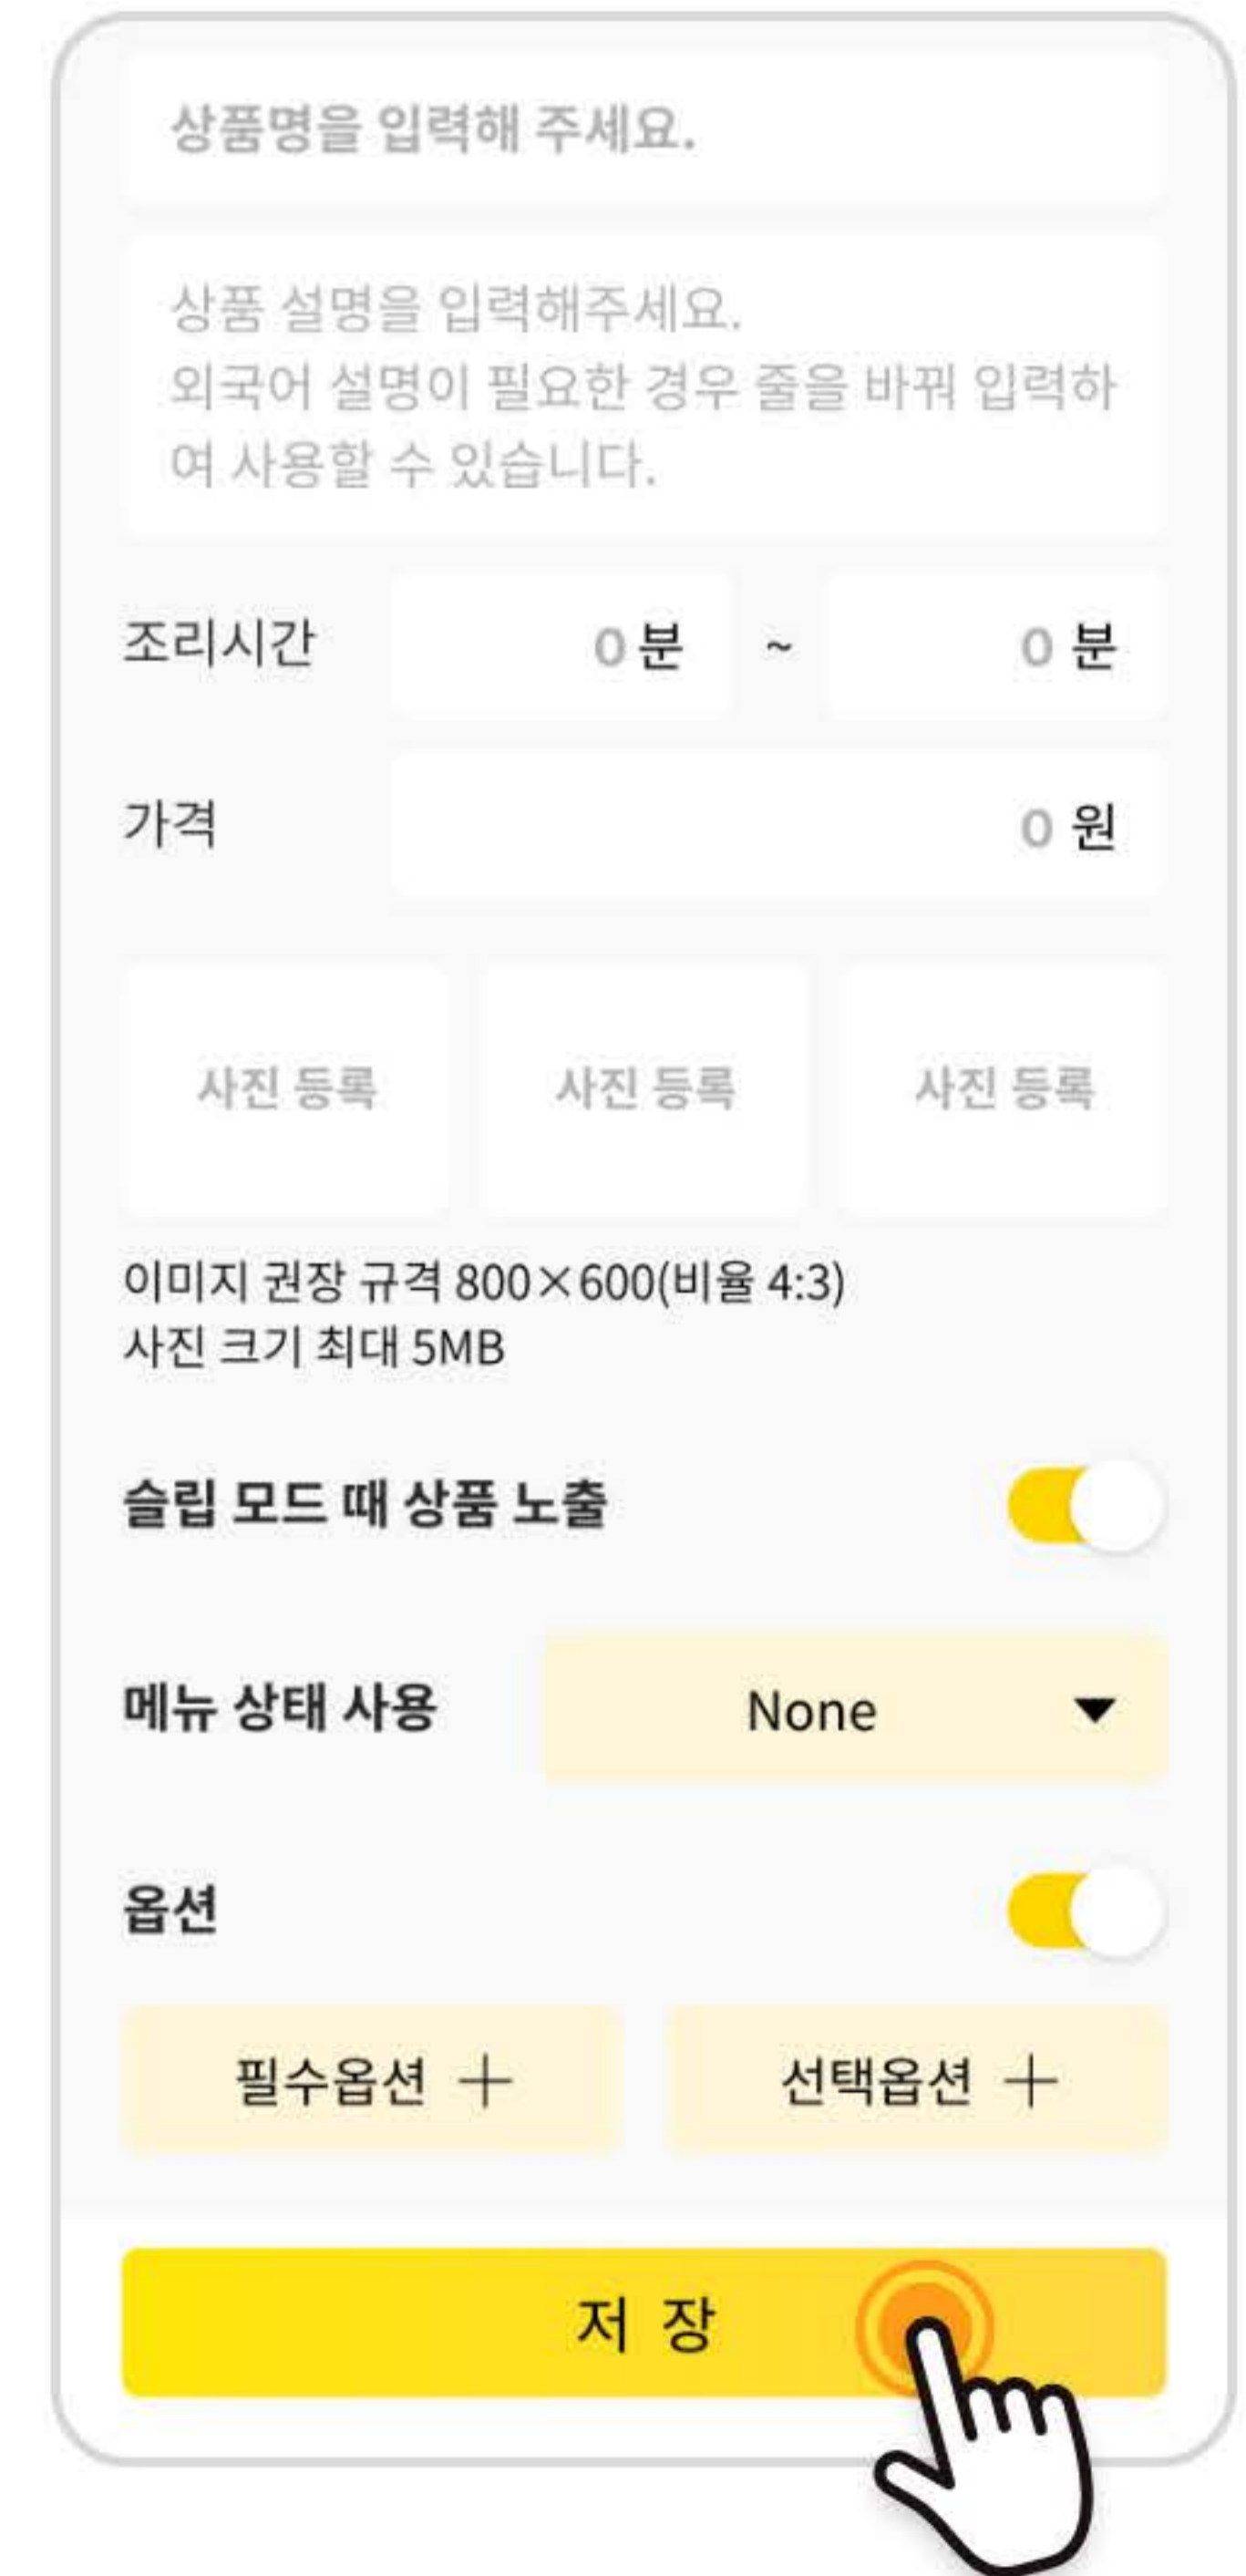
상품명을 입력해 주세요.

상품 설명을 입력해주세요.
외국어 설명이 필요한 경우 줄을 바꿔 입력하여 사용할 수 있습니다.

조리시간 0 분 ~ 0 분

가격 0 원

사진 등록 사진 등록 사진 등록

이미지 권장 규격 800×600(비율 4:3)
사진 크기 최대 5MB

슬립 모드 때 상품 노출

메뉴 상태 사용 None

옵션

필수옵션 + 선택옵션 +

저 장